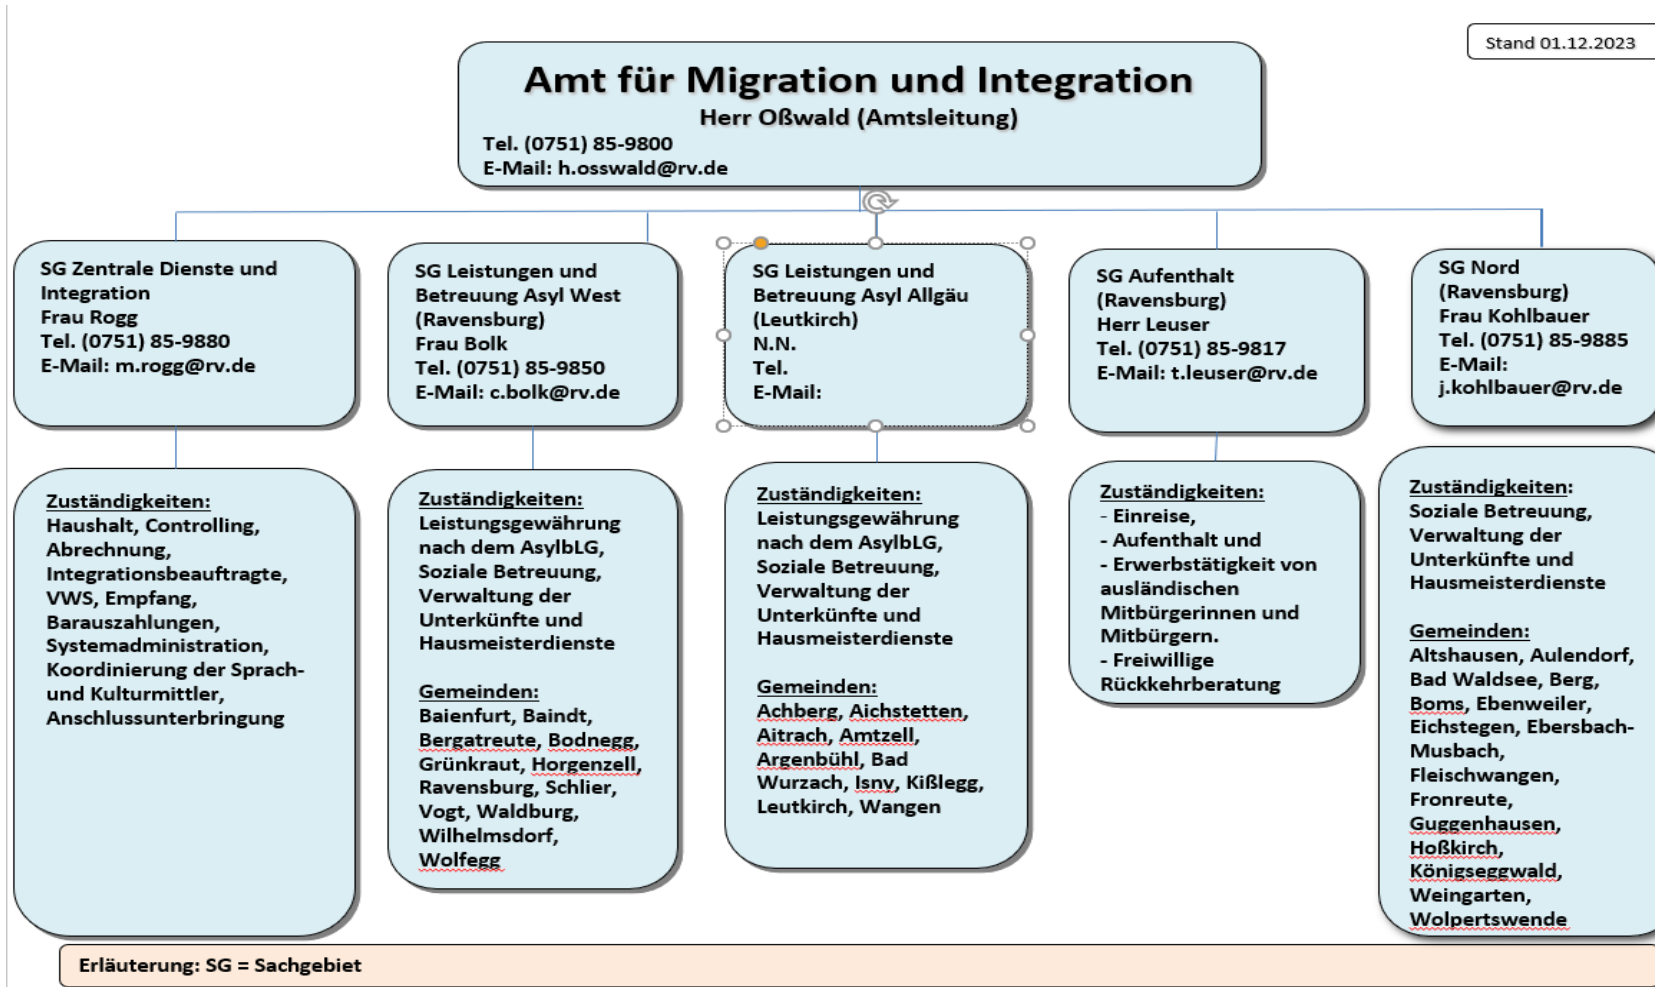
Stand 01.12.2023

Amt für Migration und Integration
Herr Oßwald (Amtsleitung)
Tel. (0751) 85-9800
E-Mail: h.osswald@rv.de

SG Zentrale Dienste und Integration
Frau Rogg
Tel. (0751) 85-9880
E-Mail: m.rogg@rv.de

SG Leistungen und Betreuung Asyl West (Ravensburg)
Frau Bolk
Tel. (0751) 85-9850
E-Mail: c.bolk@rv.de

SG Leistungen und Betreuung Asyl Allgäu (Leutkirch)
N.N.
Tel.
E-Mail:

SG Aufenthalt (Ravensburg)
Herr Leuser
Tel. (0751) 85-9817
E-Mail: t.leuser@rv.de

SG Nord (Ravensburg)
Frau Kohlbauer
Tel. (0751) 85-9885
E-Mail:
j.kohlbauer@rv.de

Zuständigkeiten:
Haushalt, Controlling, Abrechnung, Integrationsbeauftragte, VWS, Empfang, Barauszahlungen, Systemadministration, Koordinierung der Sprach- und Kulturmittler, Anschlussunterbringung

Zuständigkeiten:
Leistungsgewährung nach dem AsylbLG, Soziale Betreuung, Verwaltung der Unterkünfte und Hausmeisterdienste

Gemeinden:
Baienfurt, Baindt, Bergatreute, Bodnegg, Grünkraut, Horgenzell, Ravensburg, Schlier, Vogt, Waldburg, Wilhelmsdorf, Wolfegg

Zuständigkeiten:
Leistungsgewährung nach dem AsylbLG, Soziale Betreuung, Verwaltung der Unterkünfte und Hausmeisterdienste

Gemeinden:
Achberg, Aichstetten, Aitrach, Amtzell, Argenbühl, Bad Wurzach, Isny, Kißlegg, Leutkirch, Wangen

Zuständigkeiten:
- Einreise,
- Aufenthalt und
- Erwerbstätigkeit von ausländischen Mitbürgerinnen und Mitbürgern.
- Freiwillige Rückkehrberatung

Zuständigkeiten:
Soziale Betreuung, Verwaltung der Unterkünfte und Hausmeisterdienste

Gemeinden:
Altshausen, Aulendorf, Bad Waldsee, Berg, Boms, Ebenweiler, Eichstegen, Ebersbach-Musbach, Fleischwangen, Fronreute, Guggenhausen, Hoßkirch, Königseggwald, Weingarten, Wolpertswende

Erläuterung: SG = Sachgebiet